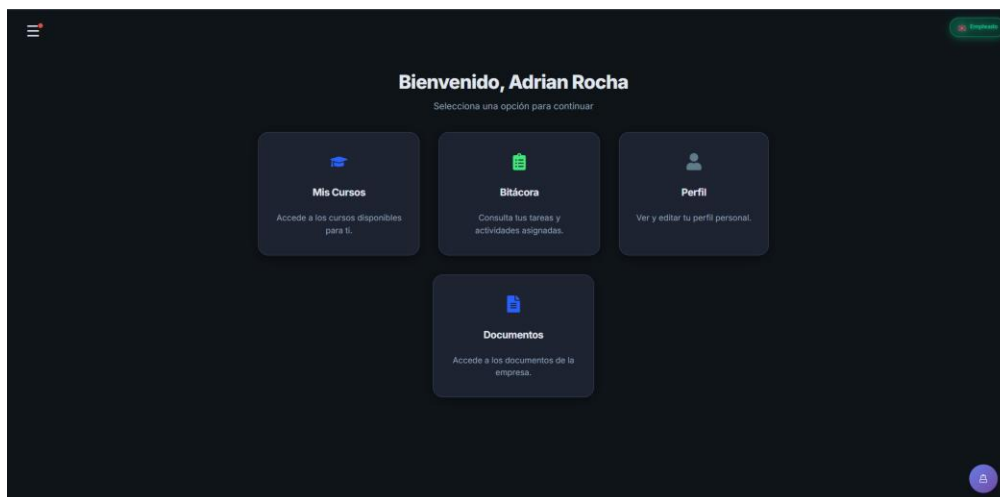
Empleado

Bienvenido, Adrian Rocha

Selecciona una opción para continuar

Mis Cursos

Accede a los cursos disponibles para ti.

Bitácora

Consulta tus tareas y actividades asignadas.

Perfil

Ver y editar tu perfil personal.

Documentos

Accede a los documentos de la empresa.